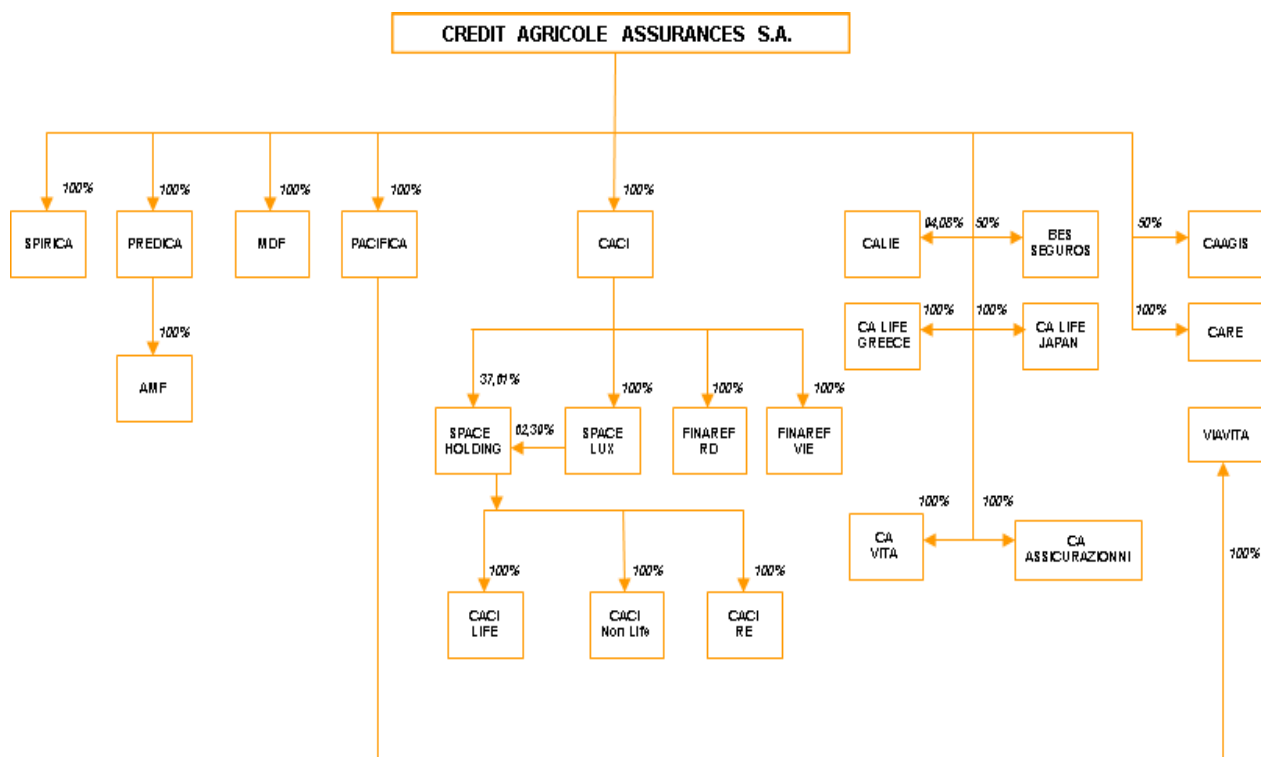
CREDIT AGRICOLE ASSURANCES S.A.

100%
SPIRICA

100%
PREDICA

100%
AMF

100%
MDF

100%
PACIFICA

100%
CACI

37,01%
SPACE HOLDING

62,30%

100%
SPACE LUX

100%
FINAREF RD

100%
FINAREF VIE

100%
CACI LIFE

100%
CACI Non Life

100%
CACI RE

94,08%
CALIE

50%
BES SEGUROS

100%
CA LIFE GREECE

100%
CA LIFE JAPAN

100%
CA VITA

100%
CA ASSICURAZIONNI

50%
CAAGIS

100%
CARE

VIAVITA

100%